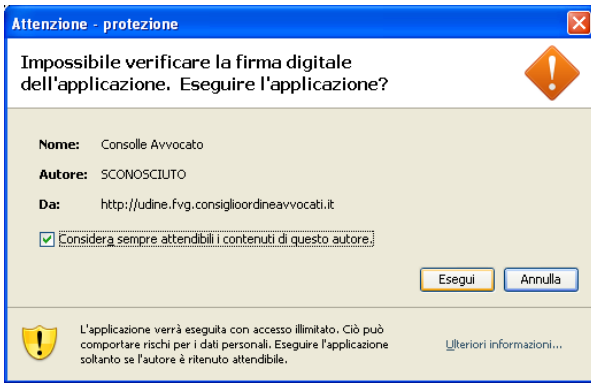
Attenzione - protezione

Impossibile verificare la firma digitale dell'applicazione. Eseguire l'applicazione?

Nome: Consolle Avvocato

Autore: SCONOSCIUTO

Da: http://udine.fvg.consiglioordineavvocati.it

Considera sempre attendibili i contenuti di questo autore.

Esegui Annulla

L'applicazione verrà eseguita con accesso illimitato. Ciò può comportare rischi per i dati personali. Eseguire l'applicazione soltanto se l'autore è ritenuto attendibile.

Ulteriori informazioni...